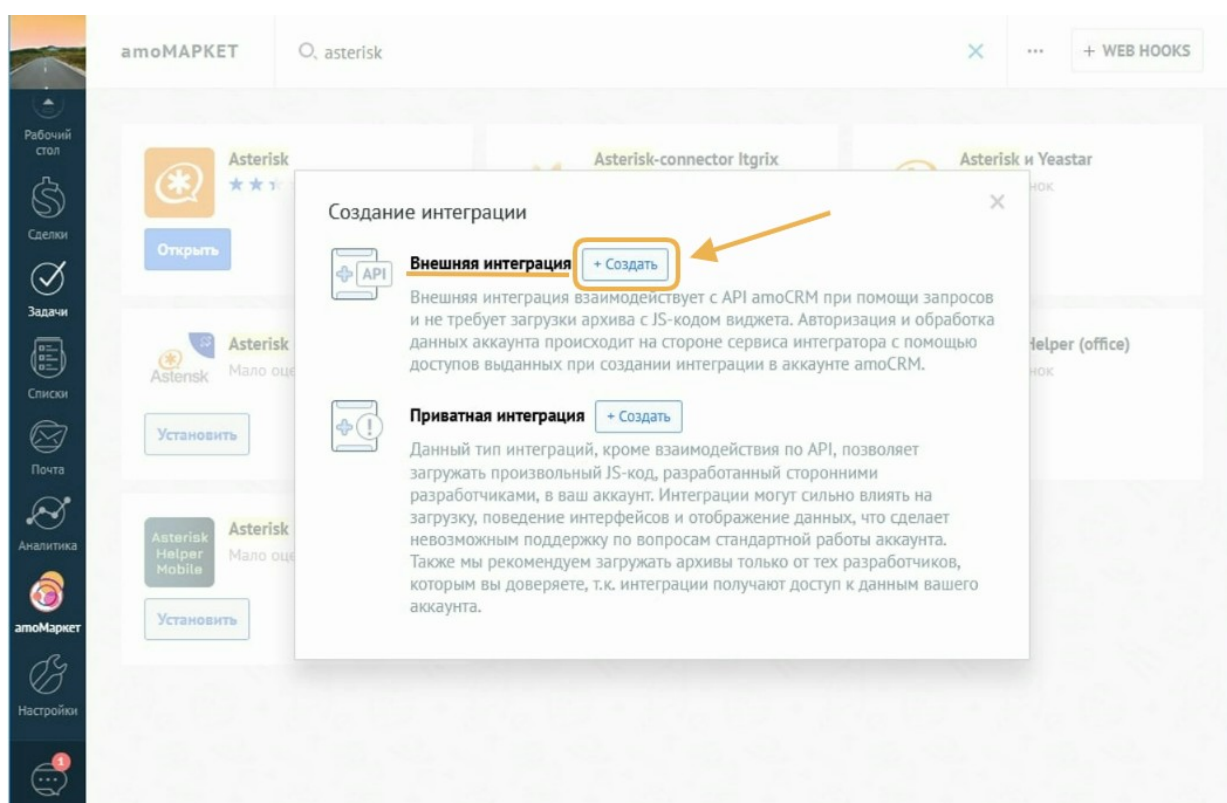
Рабочий стол
Сделки
Задачи
Списки
Почта
Аналитика
amoМаркет
Настройки
1

amoМАРКЕТ
asterisk
...
+ WEB HOOKS

Asterisk
Открыть
Asterisk-connector Itgrix
Asterisk и Yeastar
нок

Asterisk
Asterisk
Мало оц
Установить
Helper (office)
нок

Asterisk Helper Mobile
Asterisk
Мало оц
Установить

Создание интеграции

API
Внешняя интеграция
+ Создать
Внешняя интеграция взаимодействует с API amoCRM при помощи запросов и не требует загрузки архива с JS-кодом виджета. Авторизация и обработка данных аккаунта происходит на стороне сервиса интегратора с помощью доступов выданных при создании интеграции в аккаунте amoCRM.

Приватная интеграция
+ Создать
Данный тип интеграций, кроме взаимодействия по API, позволяет загружать произвольный JS-код, разработанный сторонними разработчиками, в ваш аккаунт. Интеграции могут сильно влиять на загрузку, поведение интерфейсов и отображение данных, что сделает невозможным поддержку по вопросам стандартной работы аккаунта. Также мы рекомендуем загружать архивы только от тех разработчиков, которым вы доверяете, т.к. интеграции получают доступ к данным вашего аккаунта.